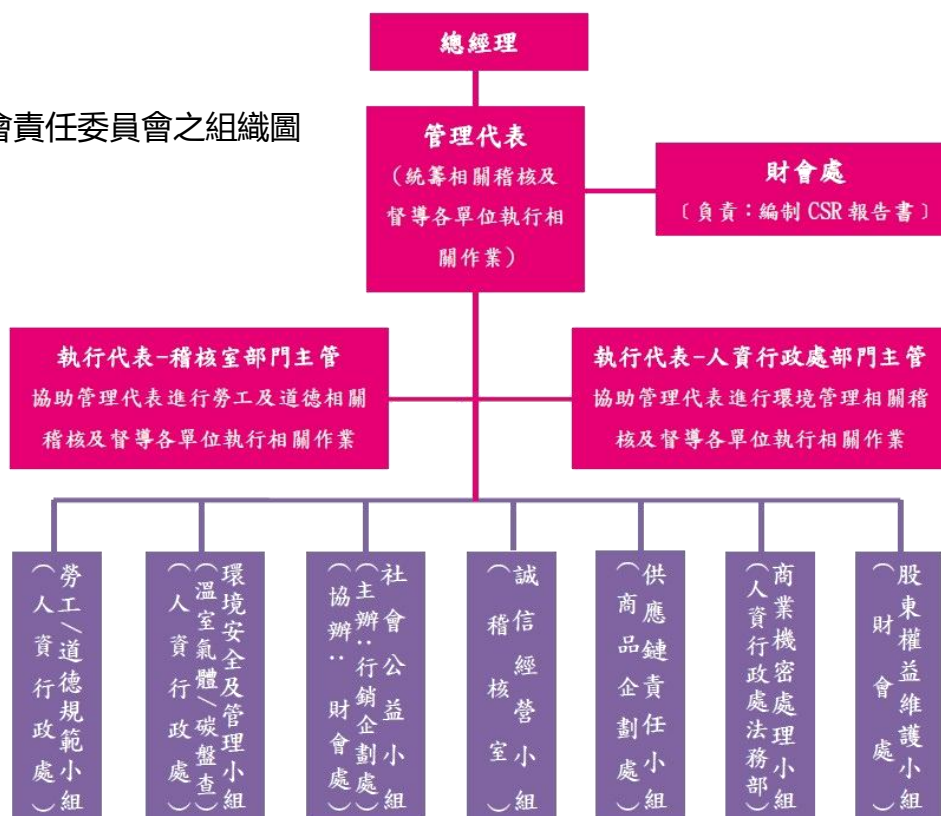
會責任委員會之組織圖

總經理

管理代表
（統籌相關稽核及督導各單位執行相關作業）

財會處
（負責：編制 CSR 報告書）

執行代表-稽核室部門主管
協助管理代表進行勞工及道德相關稽核及督導各單位執行相關作業

執行代表-人資行政處部門主管
協助管理代表進行環境管理相關稽核及督導各單位執行相關作業

勞工/道德規範小組（人資行政處）

環境安全及管理小組（溫室氣體/碳盤查）（人資行政處）

社會公益小組（主辦：行銷企劃處）（協辦：財會處）

誠信經營小組（稽核室）

供應鏈責任小組（商品企劃處）

商業機密處理小組（人資行政處法務部）

股東權益維護小組（財會處）